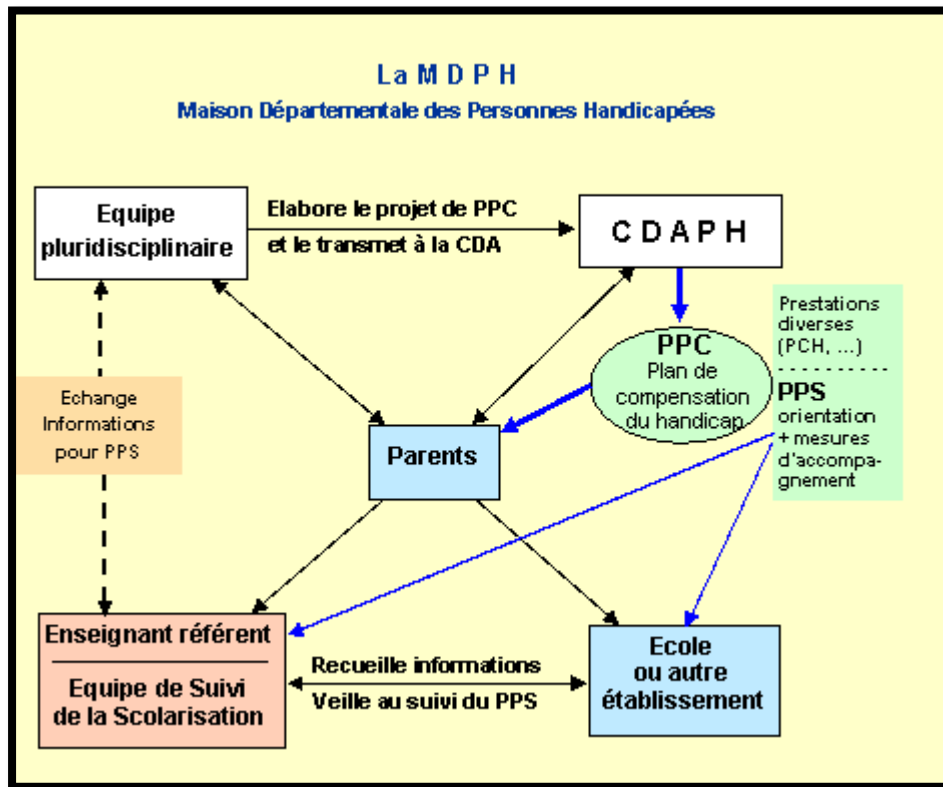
La M D P H

Maison Départementale des Personnes Handicapées

Equipe pluridisciplinaire

Elabore le projet de PPC

et le transmet à la CDA

C D A P H

Prestations diverses (PCH, ...)

PPC

Plan de compensation du handicap

PPS

orientation + mesures d'accompagnement

Echange Informations pour PPS

Parents

Enseignant référent

Equipe de Suivi de la Scolarisation

Recueille informations

Veille au suivi du PPS

Ecole ou autre établissement